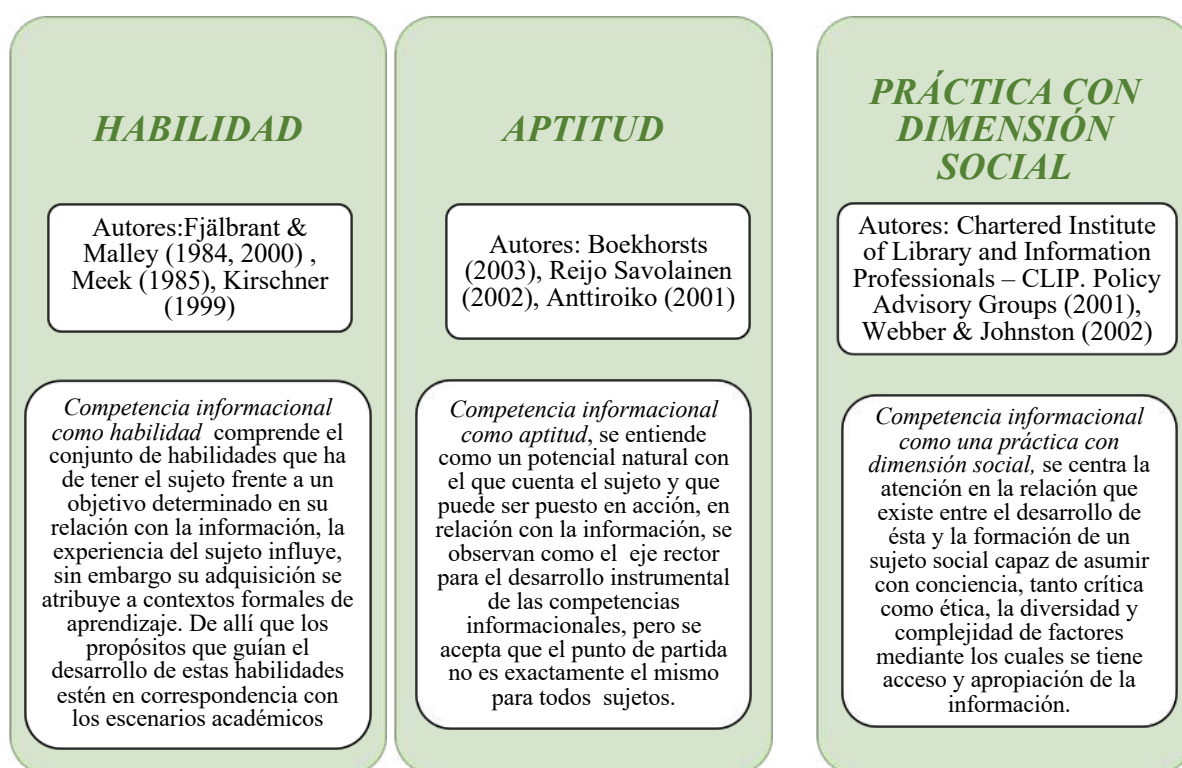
HABILIDAD

Autores:Fjälbrant & Malley (1984, 2000) , Meek (1985), Kirschner (1999)

*Competencia informacional como habilidad* comprende el conjunto de habilidades que ha de tener el sujeto frente a un objetivo determinado en su relación con la información, la experiencia del sujeto influye, sin embargo su adquisición se atribuye a contextos formales de aprendizaje. De allí que los propósitos que guían el desarrollo de estas habilidades estén en correspondencia con los escenarios académicos

APTITUD

Autores: Boekhorsts (2003), Reijo Savolainen (2002), Anttiroiko (2001)

*Competencia informacional como aptitud*, se entiende como un potencial natural con el que cuenta el sujeto y que puede ser puesto en acción, en relación con la información, se observan como el eje rector para el desarrollo instrumental de las competencias informacionales, pero se acepta que el punto de partida no es exactamente el mismo para todos sujetos.

PRÁCTICA CON DIMENSIÓN SOCIAL

Autores: Chartered Institute of Library and Information Professionals – CLIP. Policy Advisory Groups (2001), Webber & Johnston (2002)

*Competencia informacional como una práctica con dimensión social,* se centra la atención en la relación que existe entre el desarrollo de ésta y la formación de un sujeto social capaz de asumir con conciencia, tanto crítica como ética, la diversidad y complejidad de factores mediante los cuales se tiene acceso y apropiación de la información.